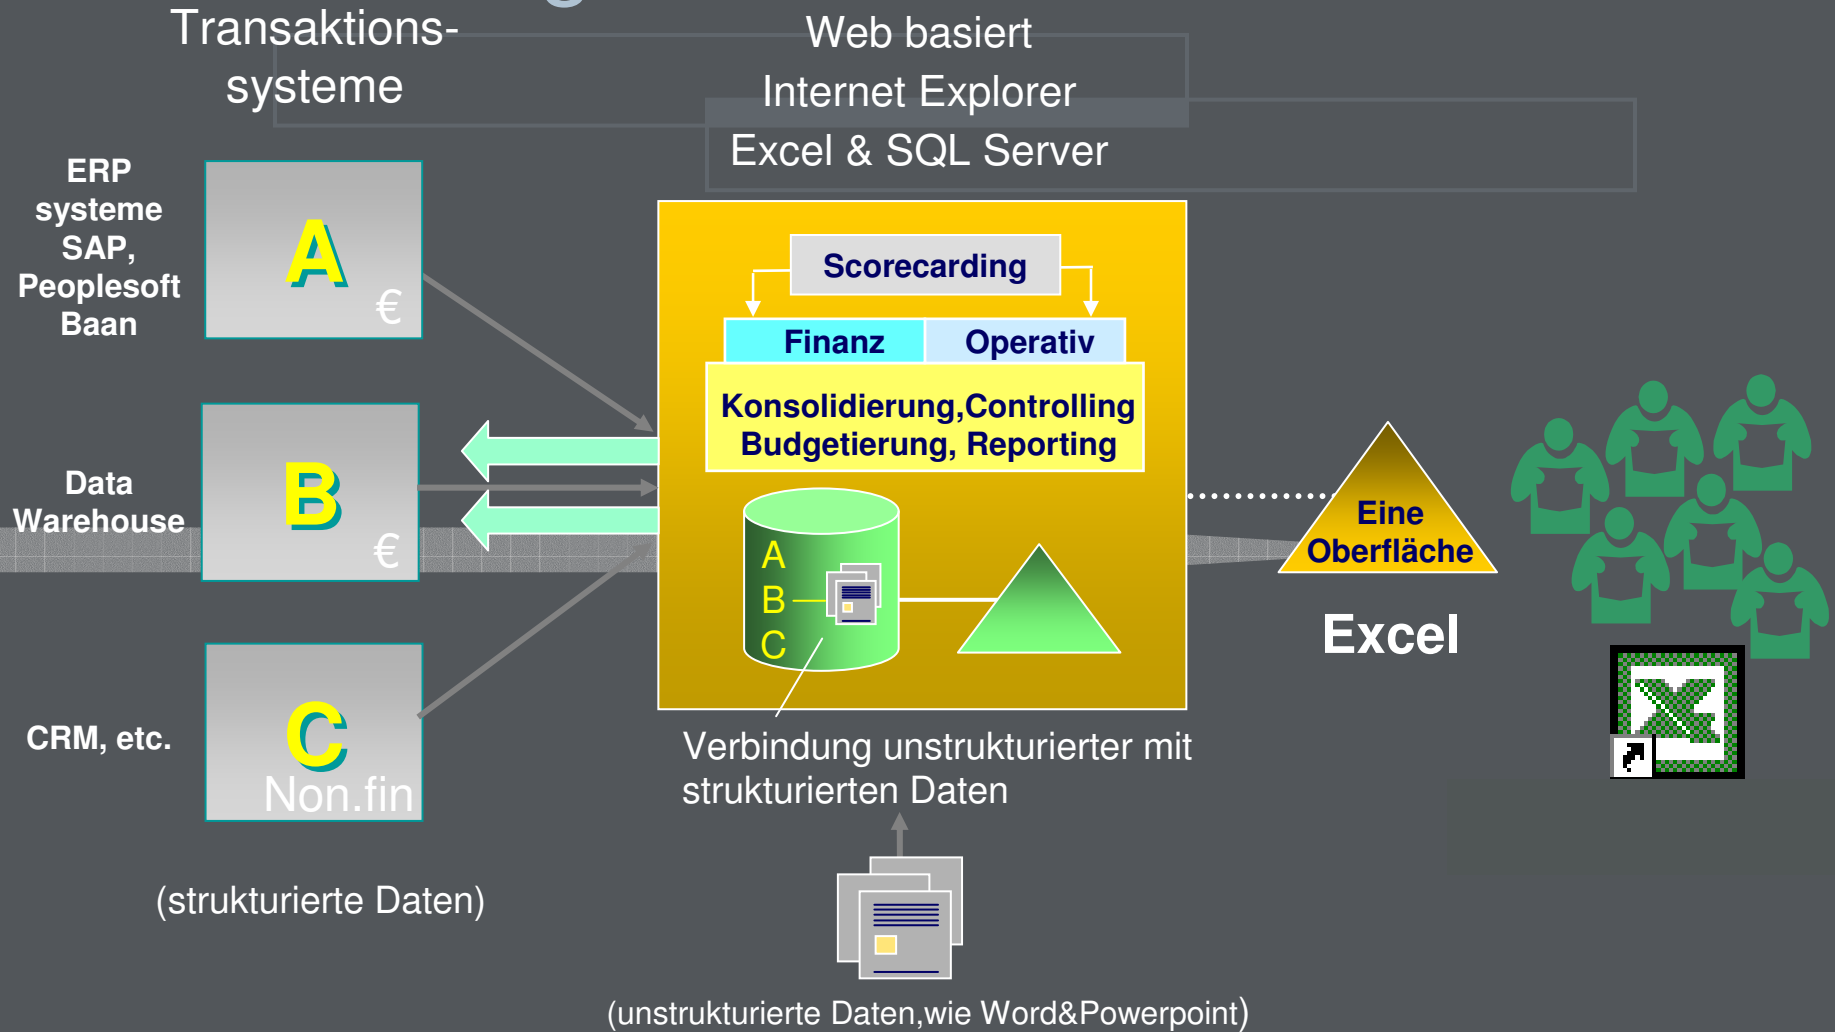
Transaktions-systeme

Web basiert
Internet Explorer
Excel & SQL Server

ERP systeme SAP, Peoplesoft Baan

A
€

Data Warehouse

B
€

CRM, etc.

C
Non.fin

(strukturierte Daten)

Scorecarding

Finanz | Operativ

Konsolidierung,Controlling
Budgetierung, Reporting

A
B
C

Verbindung unstrukturierter mit strukturierten Daten

(unstrukturierte Daten,wie Word&Powerpoint)

Eine Oberfläche

Excel